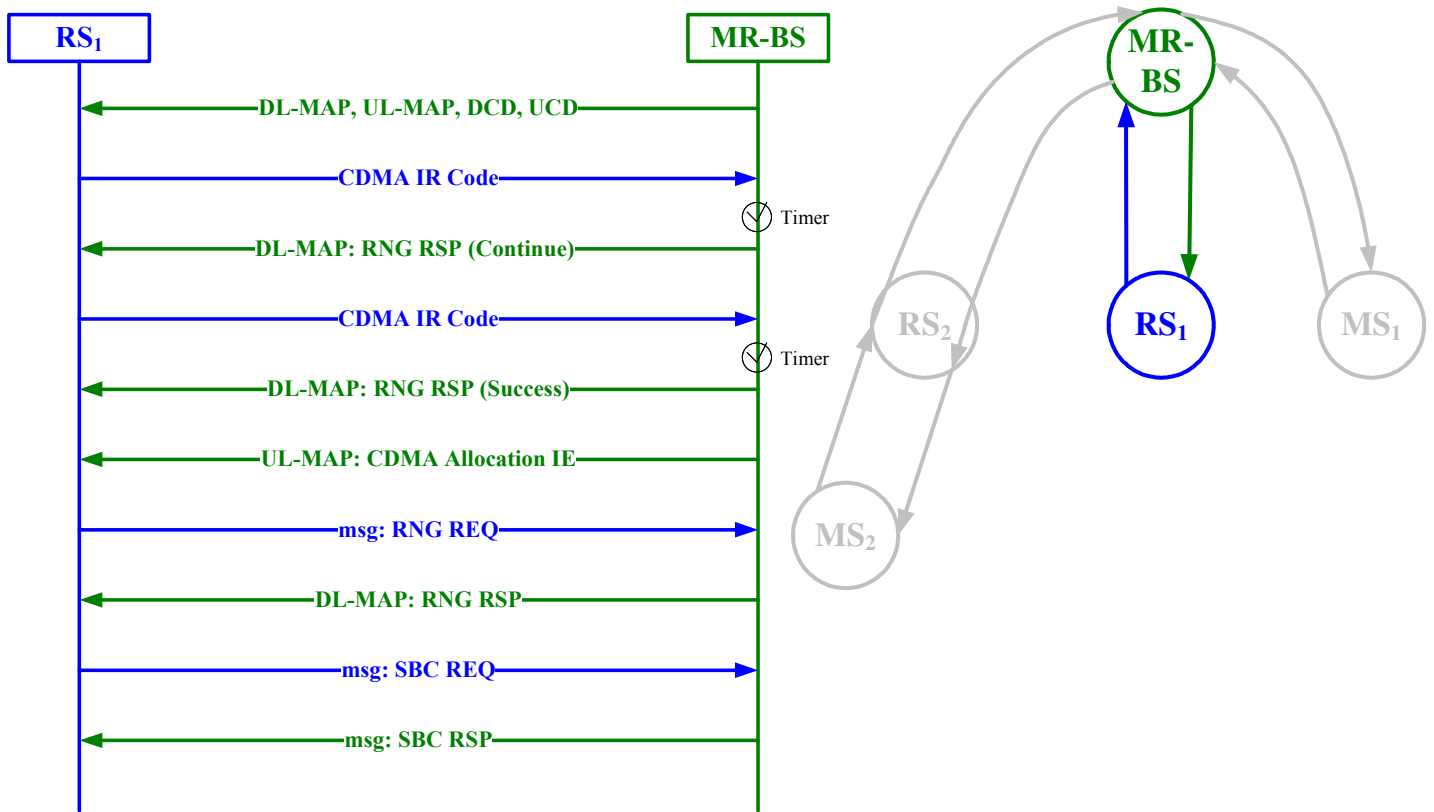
$RS_1$

MR-BS

DL-MAP, UL-MAP, DCD, UCD

CDMA IR Code

Timer

DL-MAP: RNG RSP (Continue)

CDMA IR Code

Timer

DL-MAP: RNG RSP (Success)

UL-MAP: CDMA Allocation IE

msg: RNG REQ

DL-MAP: RNG RSP

msg: SBC REQ

msg: SBC RSP

MR-BS

$RS_2$

$RS_1$

$MS_1$

$MS_2$